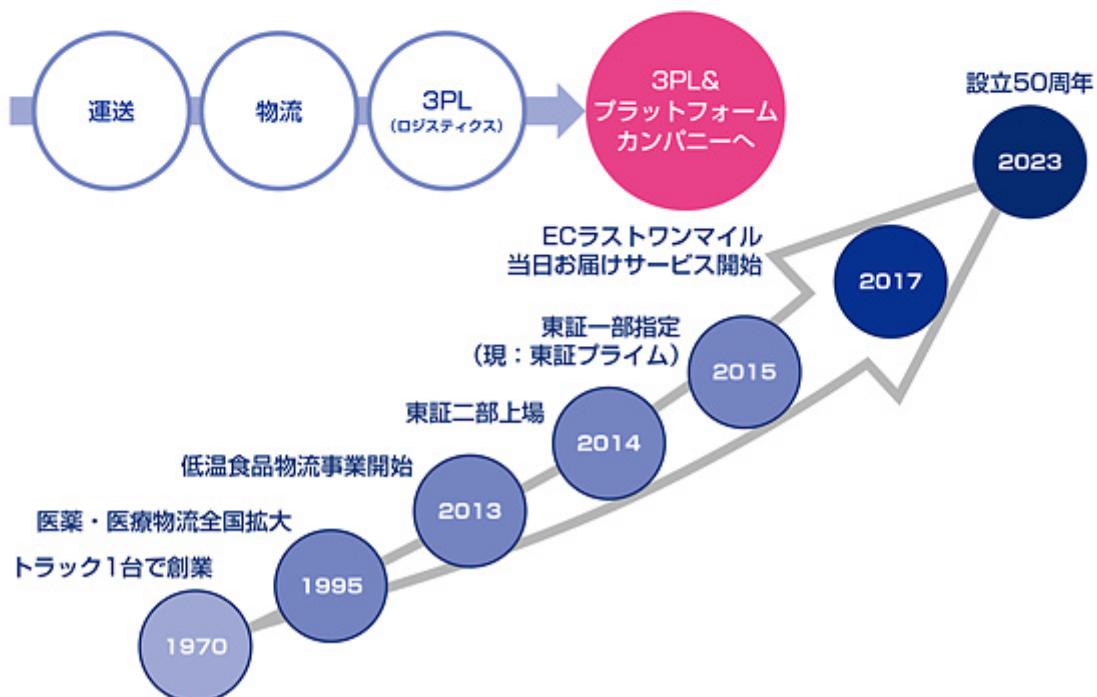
運送

物流

3PL
(ロジスティクス)

3PL&
プラットフォーム
カンパニーへ

設立50周年

2023

ECラストワンマイル
当日お届けサービス開始

2017

東証一部指定
(現:東証プライム)

2015

東証二部上場

2014

低温食品物流事業開始

2013

医薬・医療物流全国拡大

1995

トラック1台で創業

1970